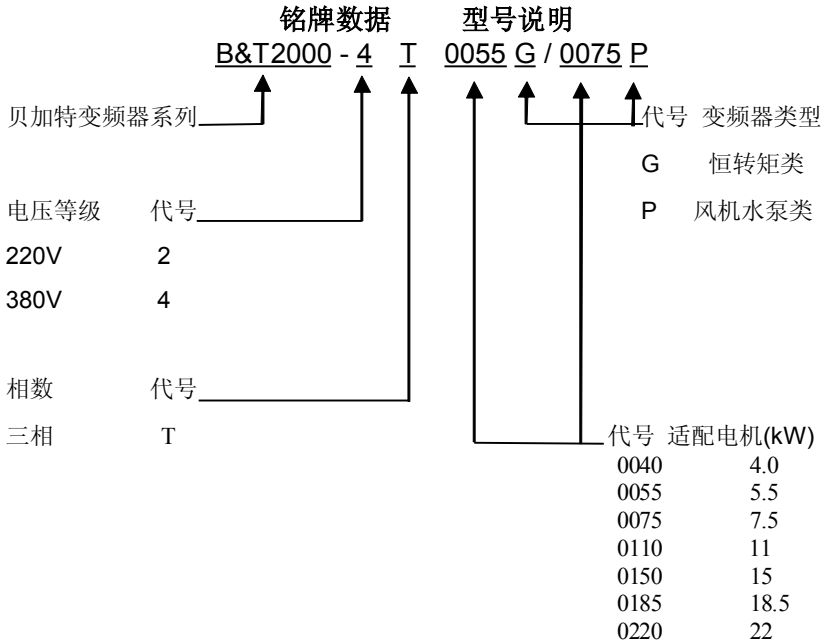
铭牌数据 型号说明

B&T2000 - 4 T 0055 G / 0075 P

贝加特变频器系列

代号 变频器类型
G 恒转矩类
P 风机水泵类

电压等级 代号
220V 2
380V 4

相数 代号
三相 T

代号 适配电机(kW)

| 代号 | 适配电机(kW) |
|---|---|
| 0040 | 4.0 |
| 0055 | 5.5 |
| 0075 | 7.5 |
| 0110 | 11 |
| 0150 | 15 |
| 0185 | 18.5 |
| 0220 | 22 |